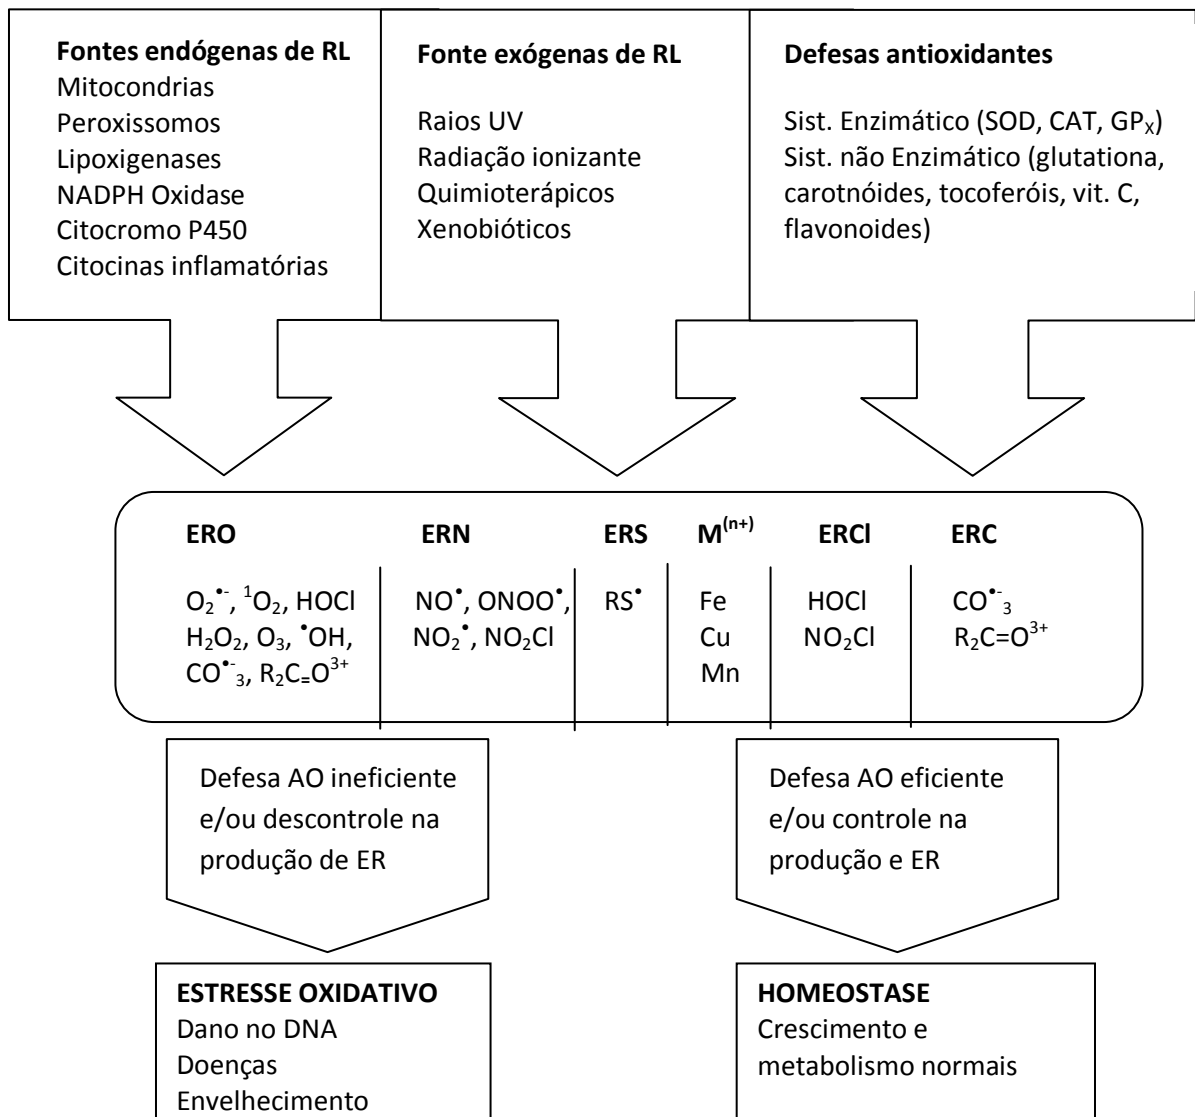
**Fontes endógenas de RL**
Mitocondrias
Peroxissomos
Lipoxigenases
NADPH Oxidase
Citocromo P450
Citocinas inflamatórias

**Fonte exógenas de RL**
Raios UV
Radiação ionizante
Quimioterápicos
Xenobióticos

**Defesas antioxidantes**
Sist. Enzimático (SOD, CAT, $GP_X$)
Sist. não Enzimático (glutationa, carotnóides, tocoferóis, vit. C, flavonoides)

**ERO**
$O_2^{\bullet -}$, $^1O_2$, HOCl
$H_2O_2$, $O_3$, $^{\bullet}OH$,
$CO^{\bullet -}_3$, $R_2C=O^{3+}$

**ERN**
$NO^{\bullet}$, $ONOO^{\bullet}$,
$NO_2^{\bullet}$, $NO_2Cl$

**ERS**
$RS^{\bullet}$

**$M^{(n+)}$**
Fe
Cu
Mn

**ERCl**
HOCl
$NO_2Cl$

**ERC**
$CO^{\bullet -}_3$
$R_2C=O^{3+}$

Defesa AO ineficiente e/ou descontrole na produção de ER

Defesa AO eficiente e/ou controle na produção e ER

**ESTRESSE OXIDATIVO**
Dano no DNA
Doenças
Envelhecimento

**HOMEOSTASE**
Crescimento e metabolismo normais